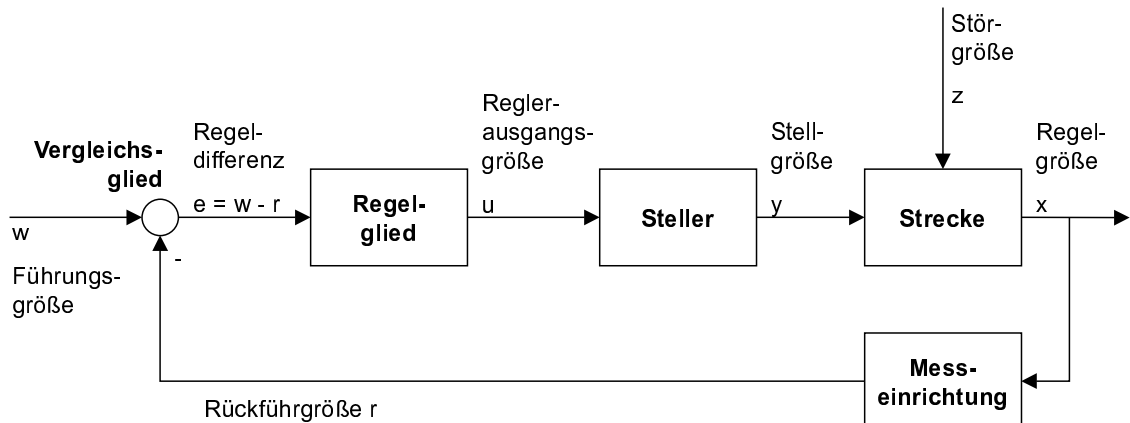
Stör-
größe
z

Vergleichs-
glied

Regel-
differenz
e = w - r

Regler-
ausgangs-
größe
u

Stell-
größe
y

Regel-
größe
x

w

Führungs-
größe

-

Regel-
glied

Steller

Strecke

Mess-
einrichtung

Rückführgröße r